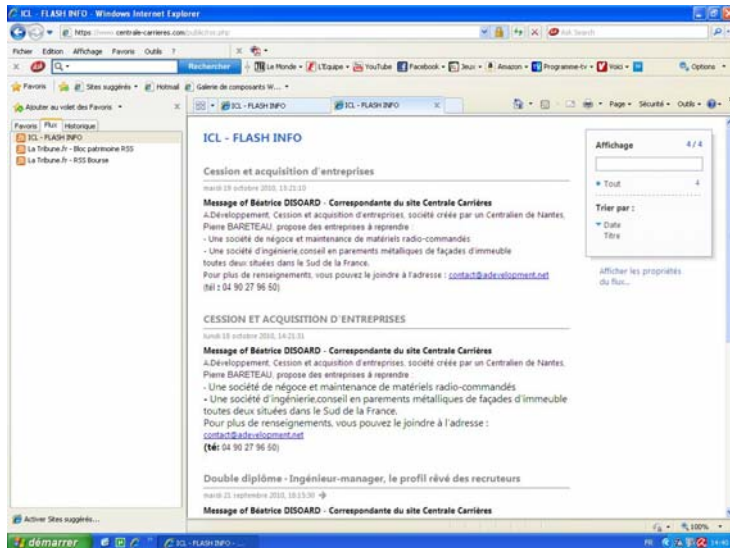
ICL - FLASH INFO - Windows Internet Explorer

https://www.centrale-carrieres.com/publicrss.php

Ask Search

Fichier Edition Affichage Favoris Outils ?

Rechercher

Le Monde • L'Equipe • YouTube • Facebook • Jeux • Amazon • Programme-tv • Voici •

Options

Favoris Sites suggérés • Hotmail Galerie de composants W... •

ICL - FLASH INFO ICL - FLASH INFO

Page • Sécurité • Outils •

Ajouter au volet des Favoris

Favoris Flux Historique

ICL - FLASH INFO
La Tribune.fr - Bloc patrimoine RSS
La Tribune.fr - RSS Bourse

ICL - FLASH INFO

Cession et acquisition d'entreprises

mardi 19 octobre 2010, 15:21:10

Message of Béatrice DISOARD - Correspondante du site Centrale Carrières
A.Développement, Cession et acquisition d'entreprises, société créée par un Centralien de Nantes, Pierre BARETEAU, propose des entreprises à reprendre :
- Une société de négoce et maintenance de matériels radio-commandés
- Une société d'ingénierie,conseil en parements métalliques de façades d'immeuble toutes deux situées dans le Sud de la France.
Pour plus de renseignements, vous pouvez le joindre à l'adresse : contact@adevelopment.net
(tél : 04 90 27 96 50)

CESSION ET ACQUISITION D'ENTREPRISES

lundi 18 octobre 2010, 14:21:31

Message of Béatrice DISOARD - Correspondante du site Centrale Carrières
A.Développement, Cession et acquisition d'entreprises, société créée par un Centralien de Nantes, Pierre BARETEAU, propose des entreprises à reprendre :
- Une société de négoce et maintenance de matériels radio-commandés
- Une société d'ingénierie,conseil en parements métalliques de façades d'immeuble toutes deux situées dans le Sud de la France.
Pour plus de renseignements, vous pouvez le joindre à l'adresse : contact@adevelopment.net
(tél: 04 90 27 96 50)

Double diplôme - Ingénieur-manager, le profil rêvé des recruteurs

mardi 21 septembre 2010, 10:15:30

Message of Béatrice DISOARD - Correspondante du site Centrale Carrières

Affichage 4 / 4

• Tout 4

Trier par :

• Date
Titre

Afficher les propriétés du flux...

Activer Sites suggérés...

100%

démarrer ICL - FLASH INFO - ...

14:40